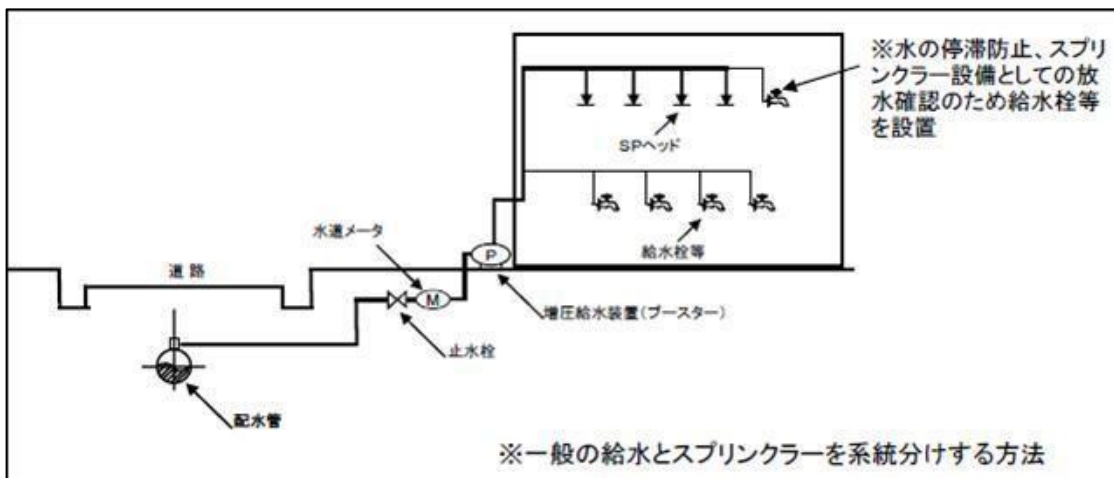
※水の停滞防止、スプリンクラー設備としての放水確認のため給水栓等を設置

SPヘッド

給水栓等

水道メータ

P

M

道 路

増圧給水装置(ブースター)

止水栓

配水管

※一般の給水とスプリンクラーを系統分けする方法